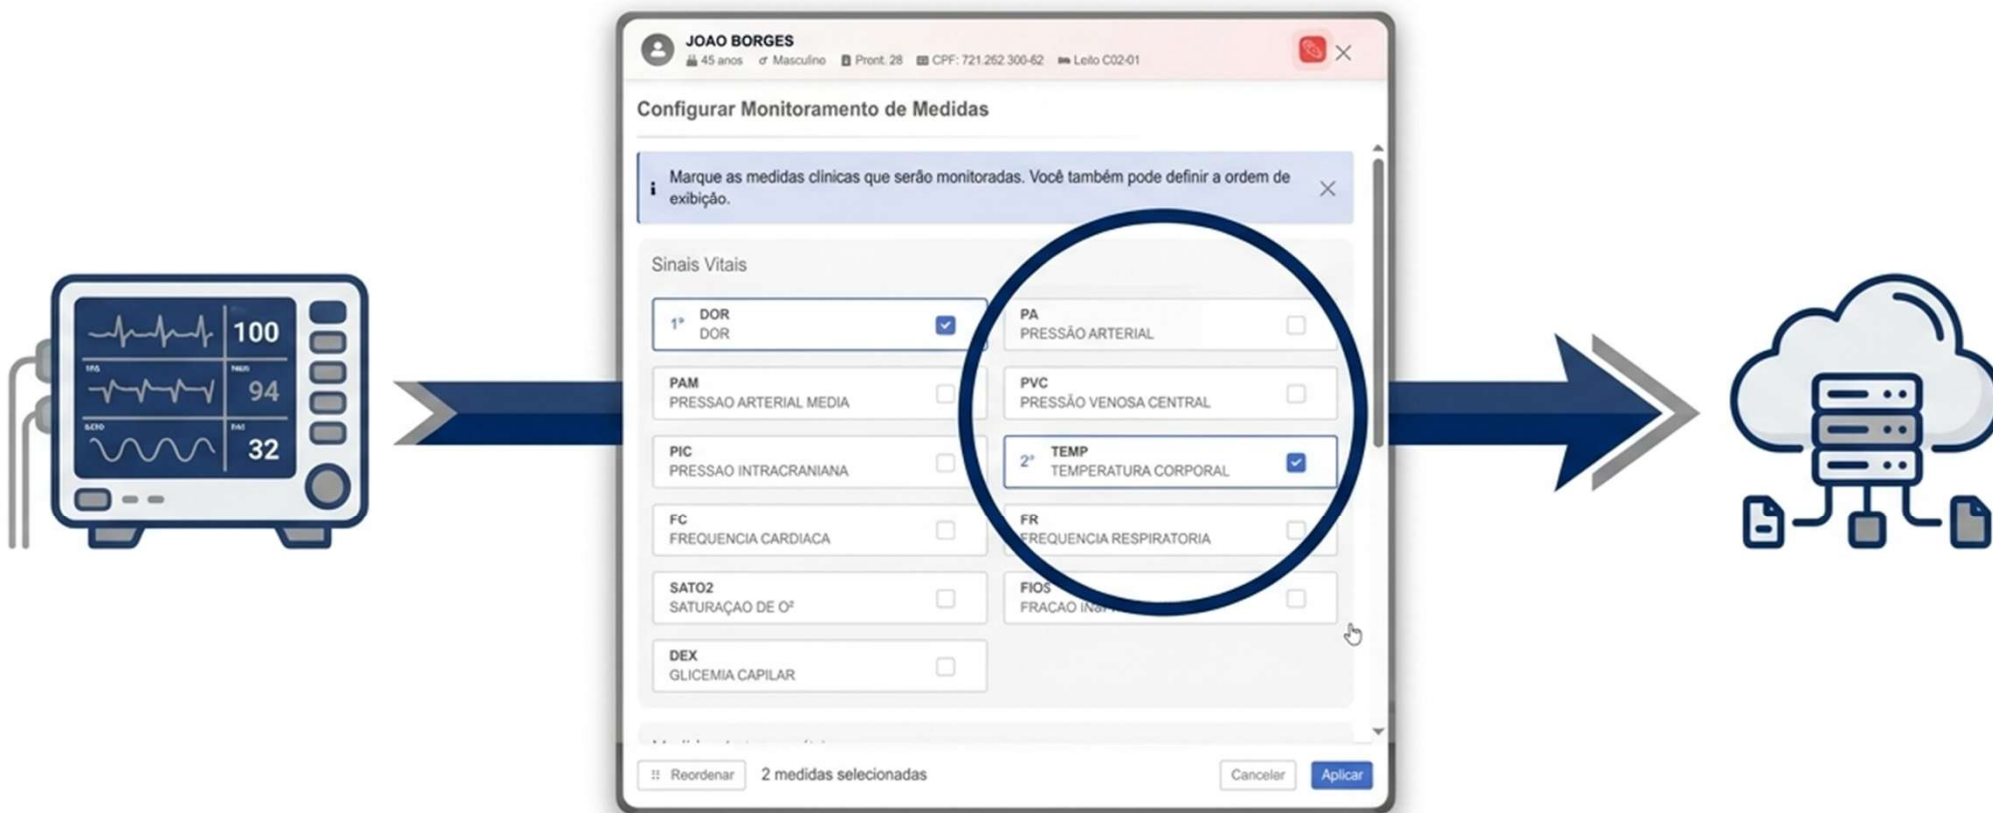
100
94
32

JOAO BORGES
45 anos ♂ Masculino Pront: 28 CPF: 721.262.300-62 Leito C02-01

Configurar Monitoramento de Medidas

Marque as medidas clínicas que serão monitoradas. Você também pode definir a ordem de exibição.

Sinais Vitais

1° DOR
DOR

PA
PRESSÃO ARTERIAL

PAM
PRESSAO ARTERIAL MEDIA

PVC
PRESSÃO VENOSA CENTRAL

PIC
PRESSAO INTRACRANIANA

2° TEMP
TEMPERATURA CORPORAL

FC
FREQUENCIA CARDIACA

FR
FREQUENCIA RESPIRATORIA

SATO2
SATURAÇAO DE O²

FIOS
FRACAO IN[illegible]

DEX
GLICEMIA CAPILAR

Reordenar 2 medidas selecionadas Cancelar Aplicar